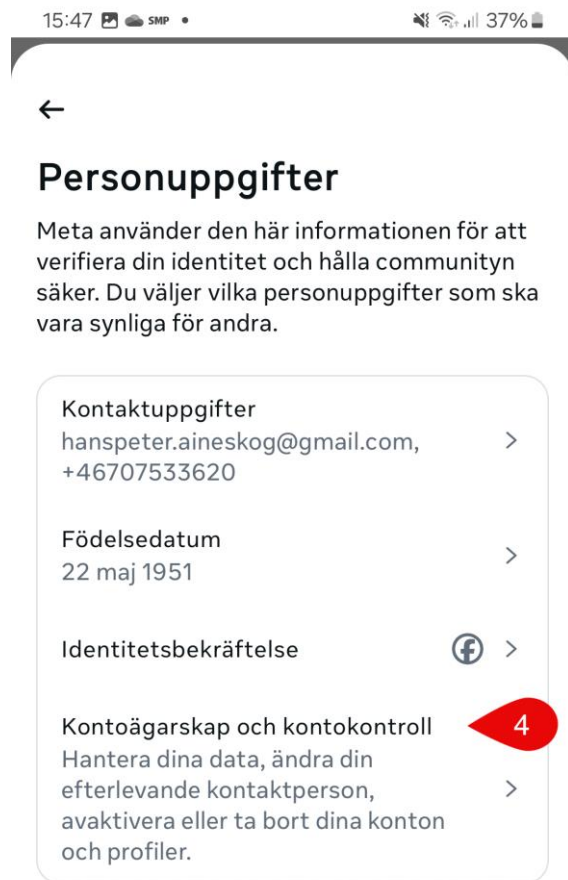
15:47 SMP • 37%

←

Personuppgifter

Meta använder den här informationen för att verifiera din identitet och hålla communityn säker. Du väljer vilka personuppgifter som ska vara synliga för andra.

Kontaktuppgifter
hanspeter.aineskog@gmail.com, +46707533620 >

Födelsedatum
22 maj 1951 >

Identitetsbekräftelse >

Kontoägarskap och kontokontroll
Hantera dina data, ändra din efterlevande kontaktperson, avaktivera eller ta bort dina konton och profiler. >

4